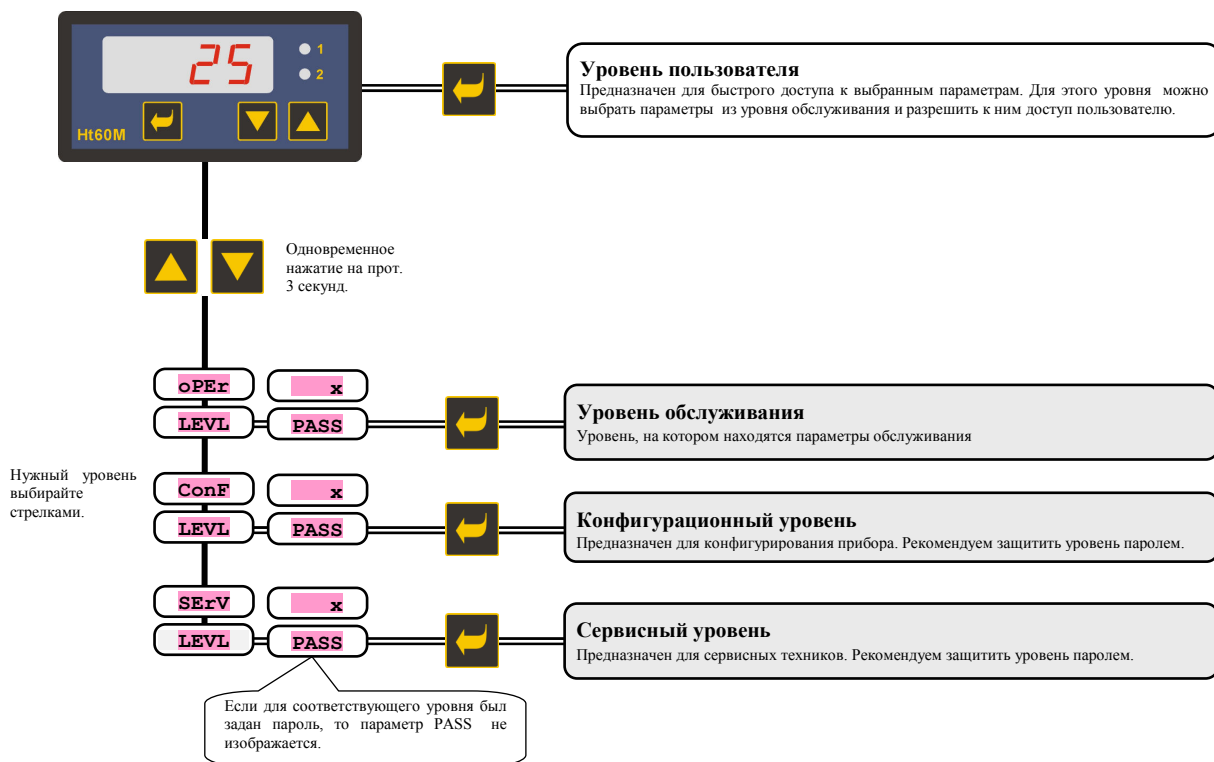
25
1
2
Ht60M

Уровень пользователя
Предназначен для быстрого доступа к выбранным параметрам. Для этого уровня можно выбрать параметры из уровня обслуживания и разрешить к ним доступ пользователю.

Одновременное нажатие на прот. 3 секунд.

oPEr
x
LEVL
PASS

Уровень обслуживания
Уровень, на котором находятся параметры обслуживания

Нужный уровень выбирайте стрелками.

ConF
x
LEVL
PASS

Конфигурационный уровень
Предназначен для конфигурирования прибора. Рекомендуем защитить уровень паролем.

SErV
x
LEVL
PASS

Сервисный уровень
Предназначен для сервисных техников. Рекомендуем защитить уровень паролем.

Если для соответствующего уровня был задан пароль, то параметр PASS не изображается.